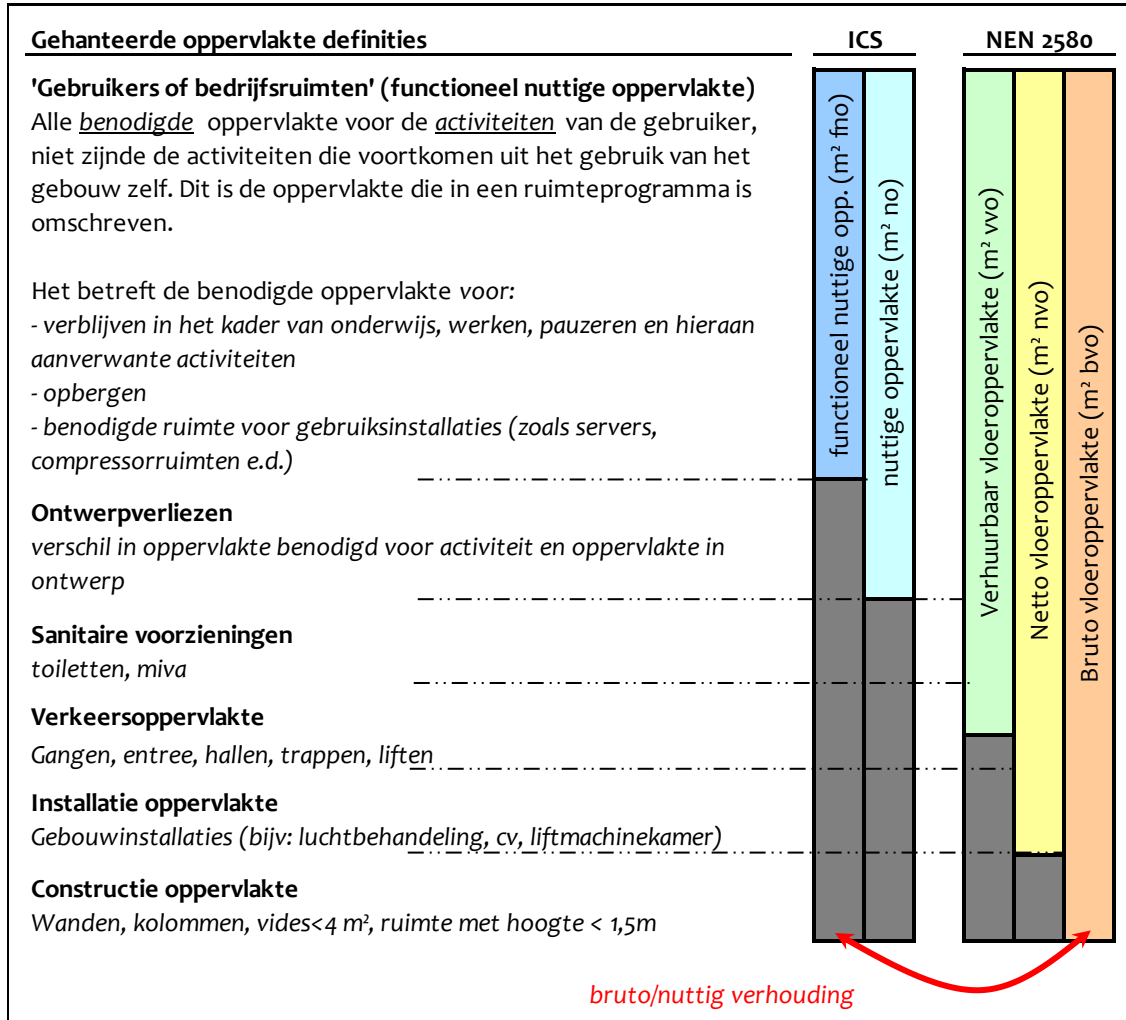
Gehanteerde oppervlakte definities

ICS

NEN 2580

'Gebruikers of bedrijfsruimten' (functioneel nuttige oppervlakte)
Alle benodigde oppervlakte voor de activiteiten van de gebruiker, niet zijnde de activiteiten die voortkomen uit het gebruik van het gebouw zelf. Dit is de oppervlakte die in een ruimteprogramma is omschreven.

Het betreft de benodigde oppervlakte voor:
- verblijven in het kader van onderwijs, werken, pauzeren en hieraan aanverwante activiteiten
- opbergen
- benodigde ruimte voor gebruiksinstallaties (zoals servers, compressorruimten e.d.)

Ontwerpverliezen
verschil in oppervlakte benodigd voor activiteit en oppervlakte in ontwerp

Sanitaire voorzieningen
toiletten, miva

Verkeersoppervlakte
Gangen, entree, hallen, trappen, liften

Installatie oppervlakte
Gebouwinstallaties (bijv: luchtbehandeling, cv, liftmachinekamer)

Constructie oppervlakte
Wanden, kolommen, vides<4 m², ruimte met hoogte < 1,5m

functioneel nuttige opp. (m² fno)

nuttige oppervlakte (m² no)

Verhuurbaar vloeroppervlakte (m² vvo)

Netto vloeroppervlakte (m² nvo)

Bruto vloeroppervlakte (m² bvo)

bruto/nuttig verhouding